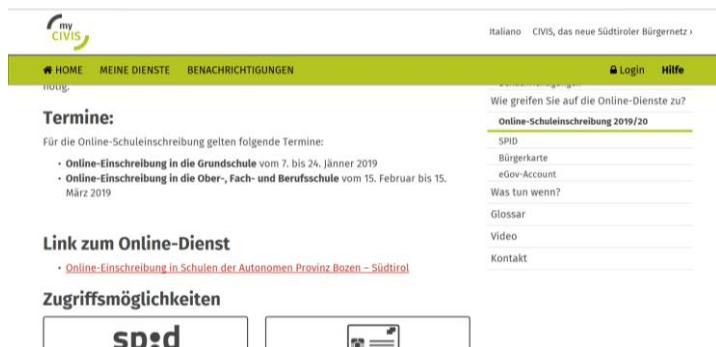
my CIVIS

Italiano CIVIS, das neue Südtiroler Bürgernetz ›

HOME MEINE DIENSTE BENACHRICHTIGUNGEN

Login Hilfe

nötig.

Termine:

Für die Online-Schuleinschreibung gelten folgende Termine:

- Online-Einschreibung in die Grundschule vom 7. bis 24. Jänner 2019
- Online-Einschreibung in die Ober-, Fach- und Berufsschule vom 15. Februar bis 15. März 2019

Link zum Online-Dienst

- Online-Einschreibung in Schulen der Autonomen Provinz Bozen – Südtirol

Zugriffsmöglichkeiten

sp:d

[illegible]

Wie greifen Sie auf die Online-Dienste zu?

Online-Schuleinschreibung 2019/20

SPID

Bürgerkarte

eGov-Account

Was tun wenn?

Glossar

Video

Kontakt